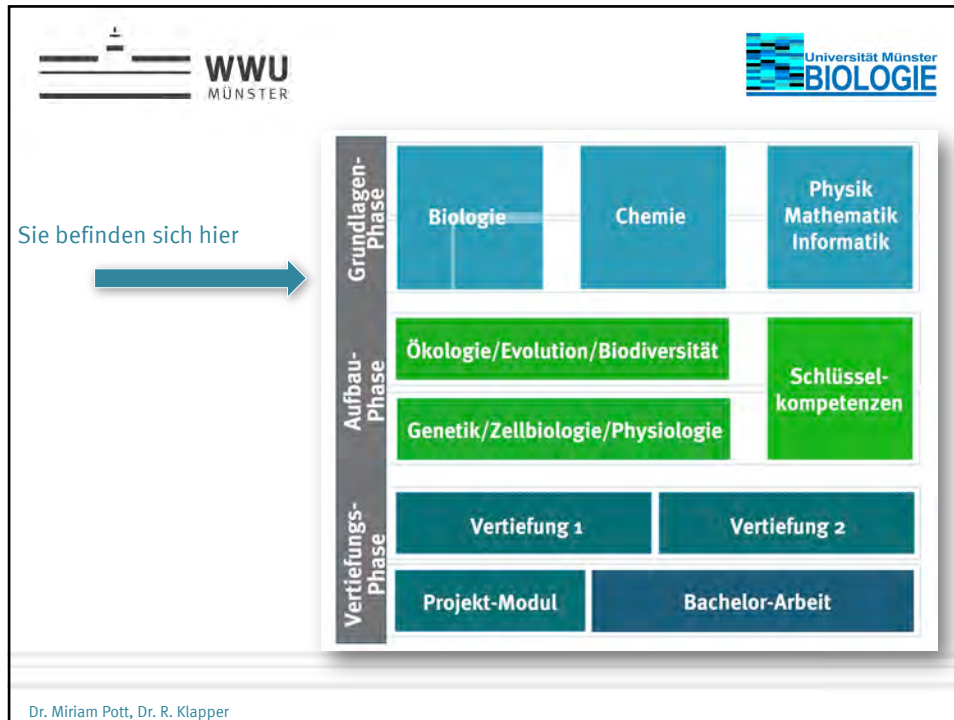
WWU
MÜNSTER

Universität Münster
BIOLOGIE

Sie befinden sich hier

Grundlagen-Phase

Biologie

Chemie

Physik
Mathematik
Informatik

Aufbau-Phase

Ökologie/Evolution/Biodiversität

Genetik/Zellbiologie/Physiologie

Schlüssel-kompetenzen

Vertiefungs-Phase

Vertiefung 1

Vertiefung 2

Projekt-Modul

Bachelor-Arbeit

Dr. Miriam Pott, Dr. R. Klapper